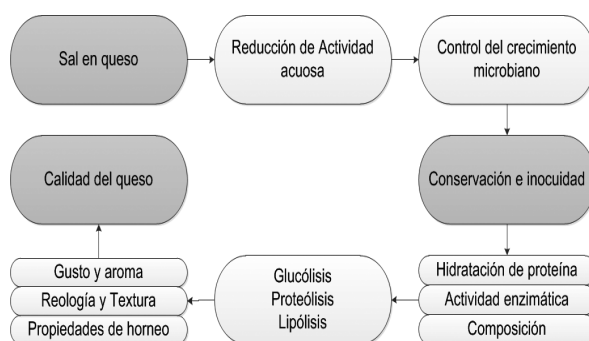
Sal en queso

Reducción de Actividad acuosa

Control del crecimiento microbiano

Conservación e inocuidad

Hidratación de proteína

Actividad enzimática

Composición

Glucólisis
Proteólisis
Lipólisis

Gusto y aroma

Reología y Textura

Propiedades de horneo

Calidad del queso